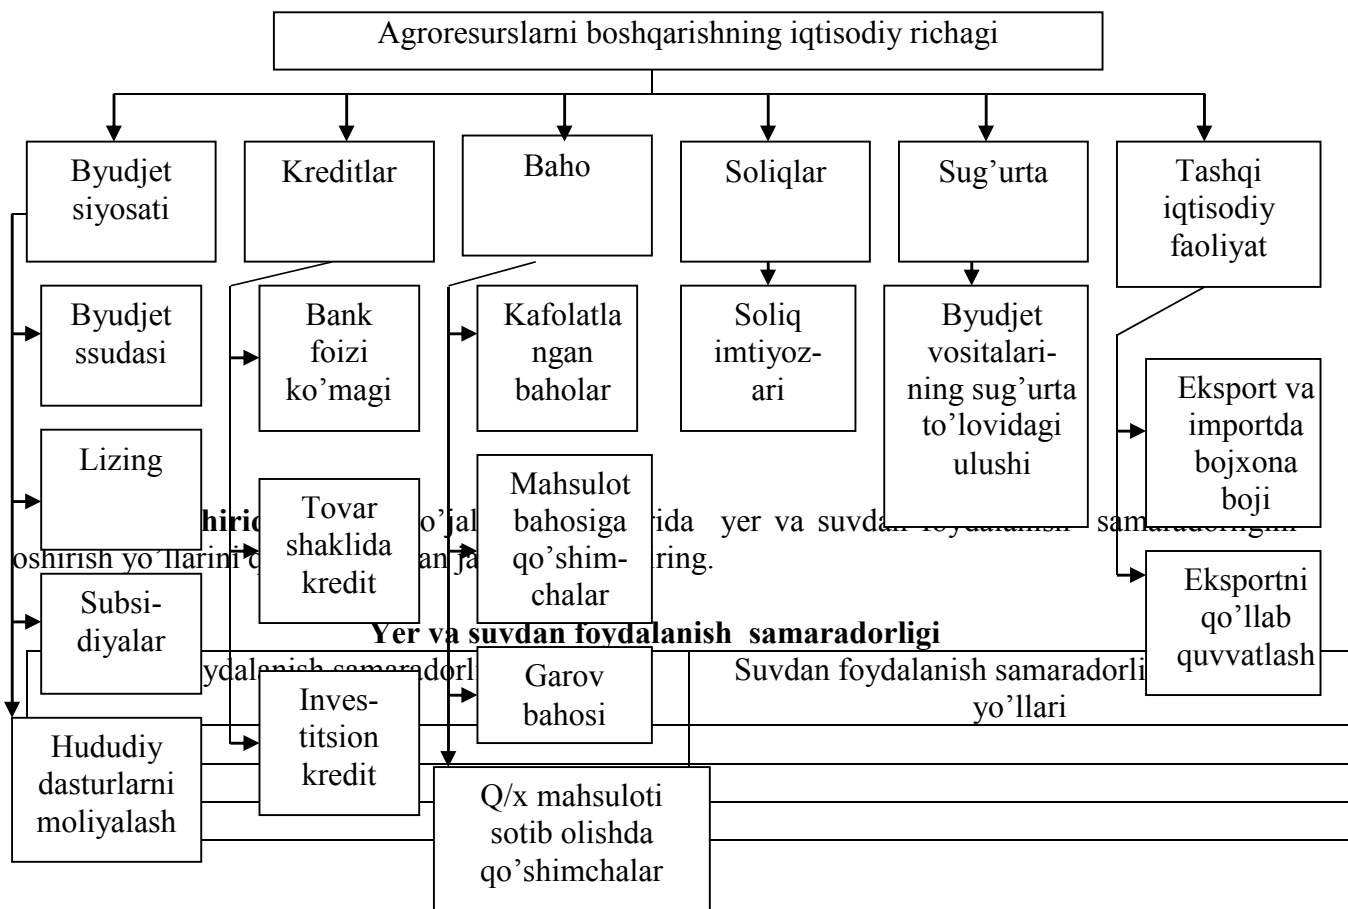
Agroresurslarni boshqarishning iqtisodiy richagi

Byudjet siyosati

Kreditlar

Baho

Soliqlar

Sug'urta

Tashqi iqtisodiy faoliyat

Byudjet ssudasi

Bank foizi ko'magi

Kafolatlangan baholar

Soliq imtiyoz-ari

Byudjet vositalarining sug'urta to'lovidagi ulushi

Eksport va importda bojxona boji

Lizing

Tovar shaklida kredit

Mahsulot bahosiga qo'shimchalar

Eksportni qo'llab quvvatlash

Subsidiyalar

Invest-itsion kredit

Garov bahosi

Hududiy dasturlarni moliyalash

Q/x mahsuloti sotib olishda qo'shimchalar

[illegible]hiri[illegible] o'jal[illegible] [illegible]ida yer va suvda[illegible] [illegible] sam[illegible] oshirish yo'llarini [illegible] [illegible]an ja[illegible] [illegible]ring.

Yer va suvdan foydalanish samaradorligi

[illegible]ydalanish samaradorli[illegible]

Suvdan foydalanish samaradorli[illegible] yo'llari